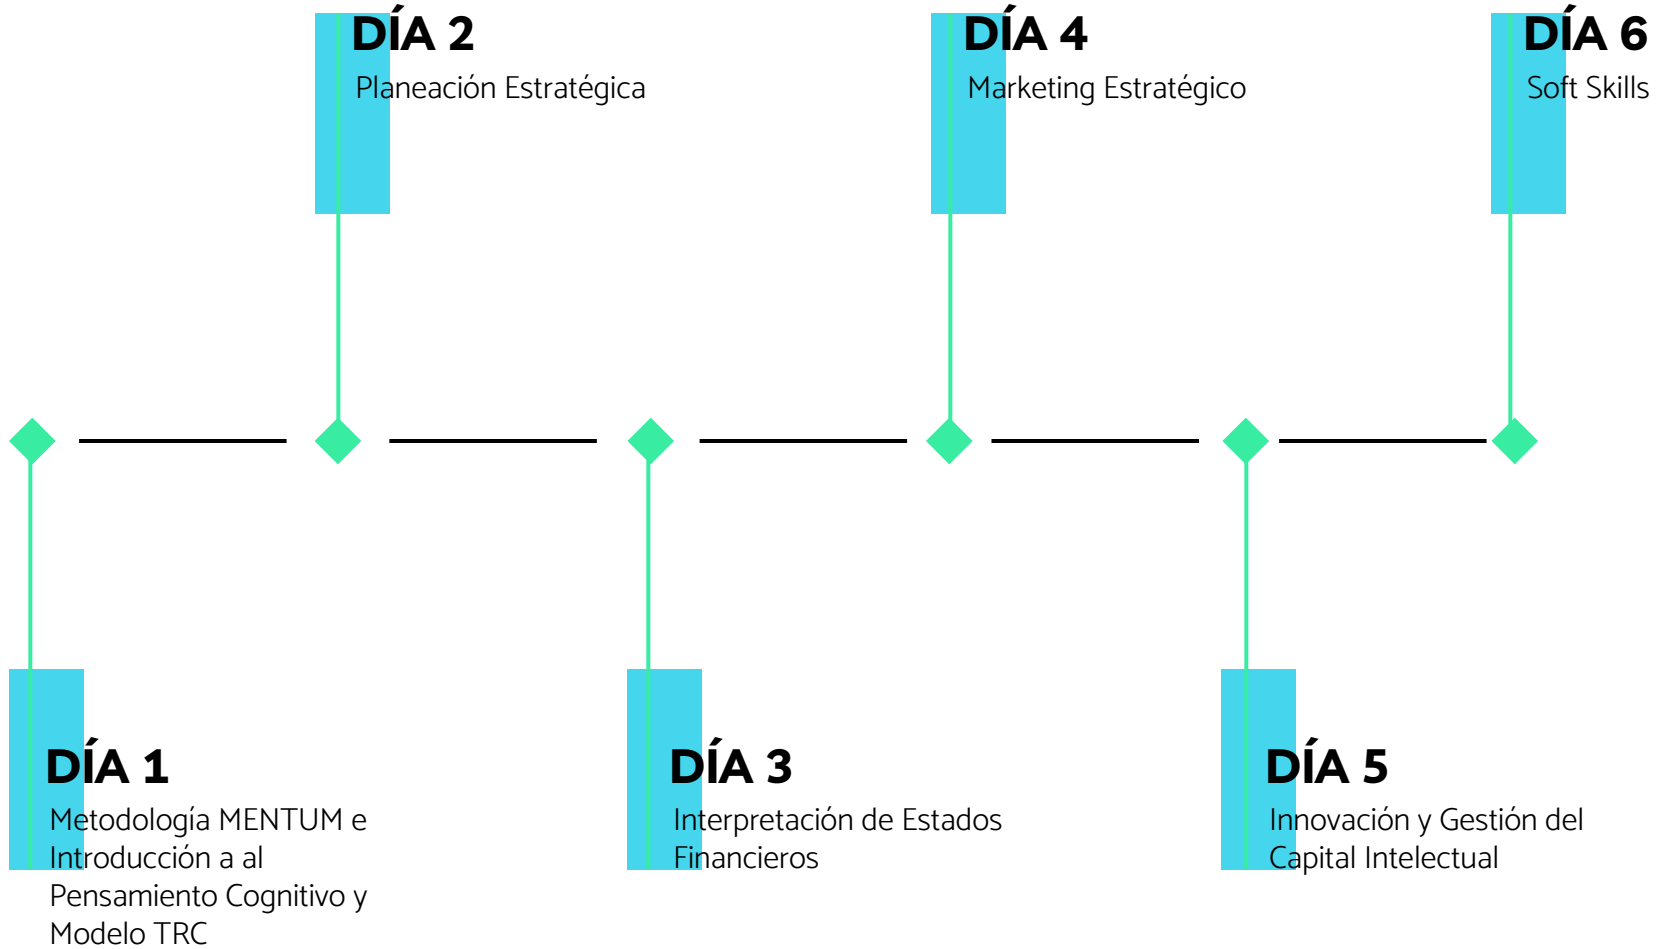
DÍA 2
Planeación Estratégica

DÍA 4
Marketing Estratégico

DÍA 6
Soft Skills

DÍA 1
Metodología MENTUM e Introducción a al Pensamiento Cognitivo y Modelo TRC

DÍA 3
Interpretación de Estados Financieros

DÍA 5
Innovación y Gestión del Capital Intelectual